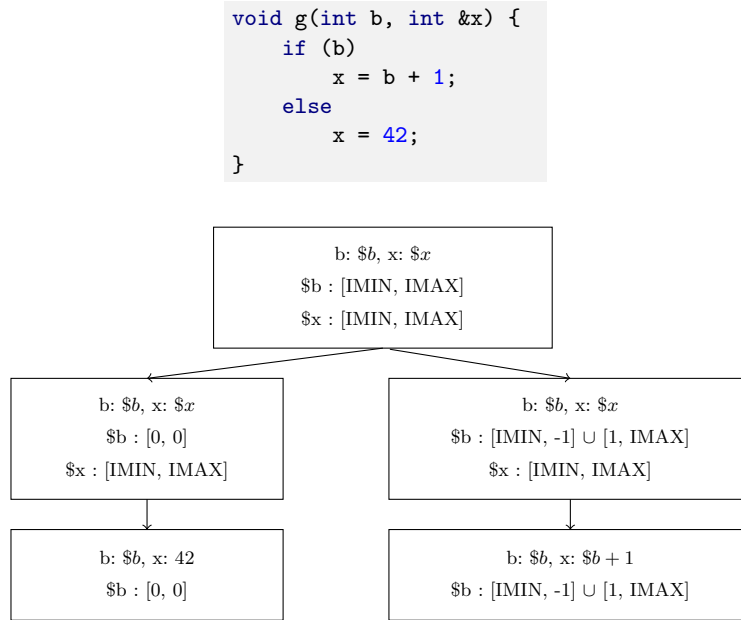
void g(int b, int &x) {
    if (b)
        x = b + 1;
    else
        x = 42;
}

b: \$b, x: \$x
\$b : [IMIN, IMAX]
\$x : [IMIN, IMAX]

b: \$b, x: \$x
\$b : [0, 0]
\$x : [IMIN, IMAX]

b: \$b, x: 42
\$b : [0, 0]

b: \$b, x: \$x
\$b : [IMIN, -1] $\cup$ [1, IMAX]
\$x : [IMIN, IMAX]

b: \$b, x: \$b + 1
\$b : [IMIN, -1] $\cup$ [1, IMAX]